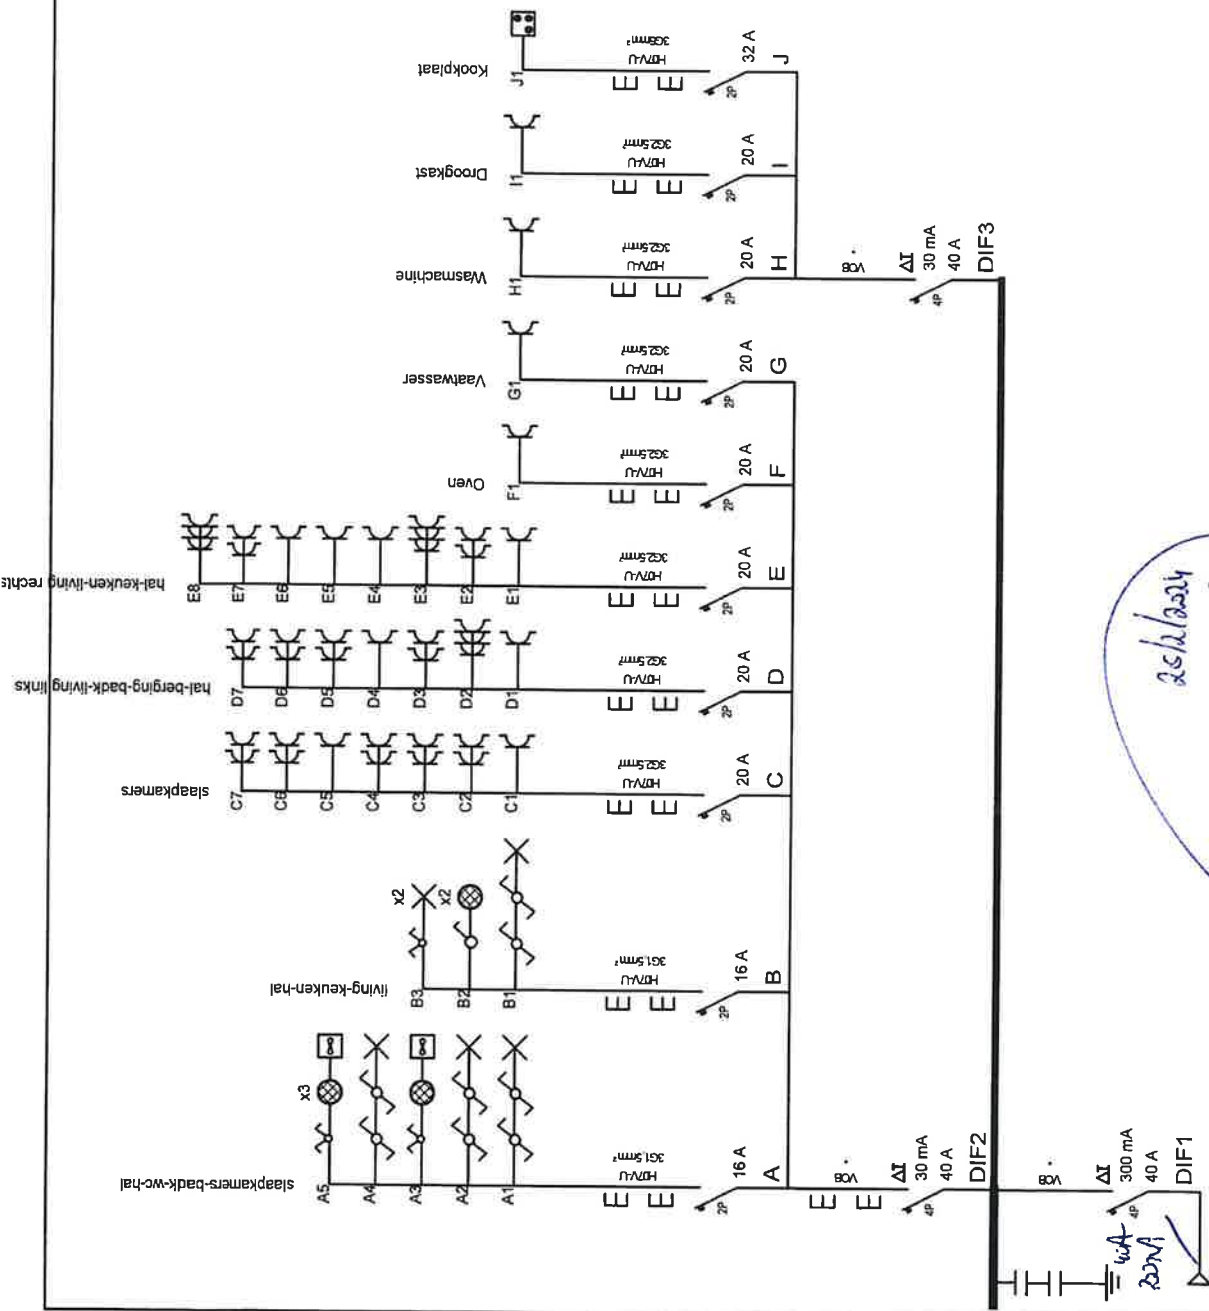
Kookplaat
J1
3G6mm²
H07V-U
32 A
J
2P

Droogkast
I1
3G2,5mm²
H07V-U
20 A
I
2P

Wasmachine
H1
3G2,5mm²
H07V-U
20 A
H
2P

80V
ΔI
30 mA
40 A
DIF3
4P

Vaatwasser
G1
3G2,5mm²
H07V-U
20 A
G
2P

Oven
F1
3G2,5mm²
H07V-U
20 A
F
2P

hal-keuken-living rechts
E8 E7 E6 E5 E4 E3 E2 E1
3G2,5mm²
H07V-U
20 A
E
2P

hal-berging-badk-living links
D7 D6 D5 D4 D3 D2 D1
3G2,5mm²
H07V-U
20 A
D
2P

slaapkamers
C7 C6 C5 C4 C3 C2 C1
3G2,5mm²
H07V-U
20 A
C
2P

living-keuken-hal
B3 B2 B1
x2
x2
3G1,5mm²
H07V-U
16 A
B
2P

slaapkamers-badk-wc-hal
A5 A4 A3 A2 A1
x3
3G1,5mm²
H07V-U
16 A
A
2P

80V
ΔI
30 mA
40 A
DIF2
4P

80V
ΔI
300 mA
40 A
DIF1
4P

wit
3,3 Ω

25/12/2024